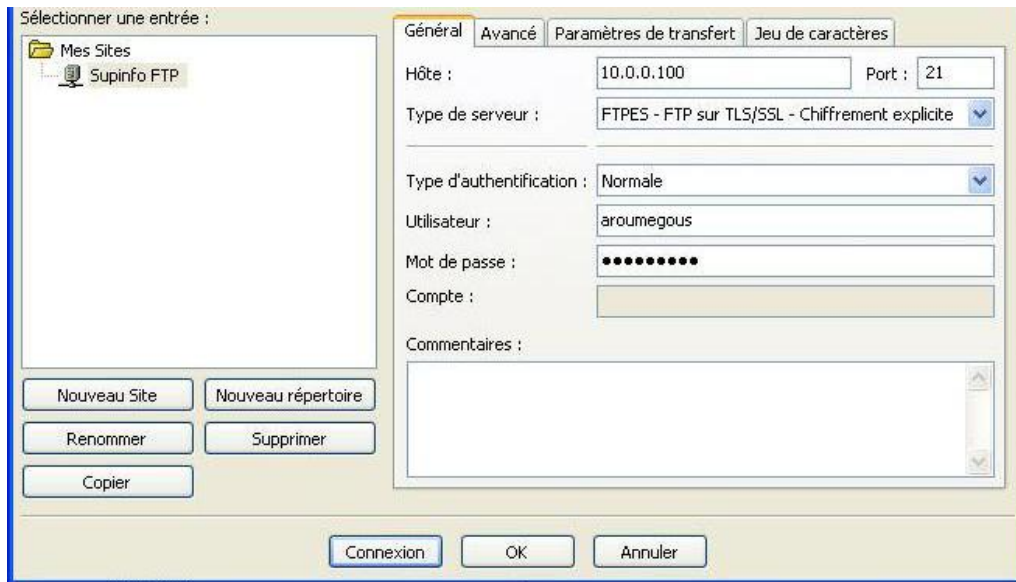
Sélectionner une entrée :

Mes Sites
Supinfo FTP

Général | Avancé | Paramètres de transfert | Jeu de caractères

Hôte : 10.0.0.100 Port : 21

Type de serveur : FTPES - FTP sur TLS/SSL - Chiffrement explicite

Type d'authentification : Normale

Utilisateur : aroumegous

Mot de passe : •••••••••

Compte :

Commentaires :

Nouveau Site
Nouveau répertoire
Renommer
Supprimer
Copier

Connexion
OK
Annuler